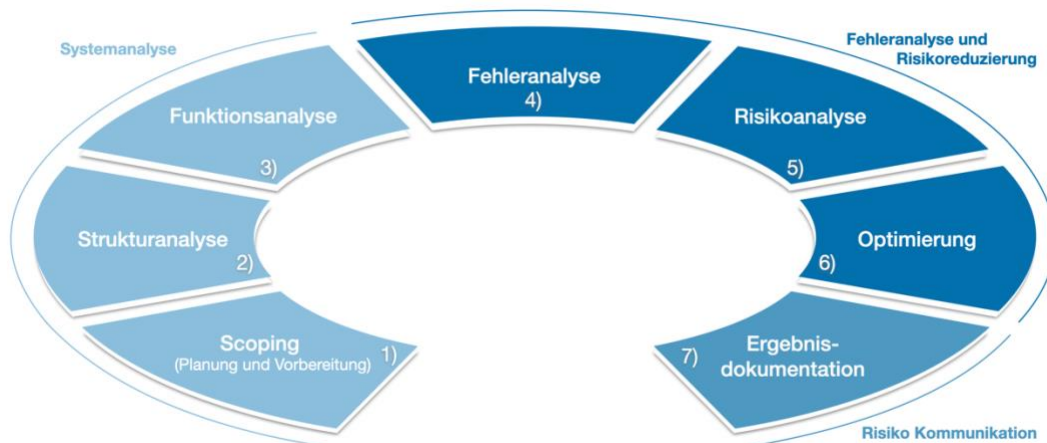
Systemanalyse

Fehleranalyse und Risikoreduzierung

Fehleranalyse
4)

Funktionsanalyse
3)

Risikoanalyse
5)

Strukturanalyse
2)

Optimierung
6)

Scoping
(Planung und Vorbereitung)
1)

7)
Ergebnis-dokumentation

Risiko Kommunikation